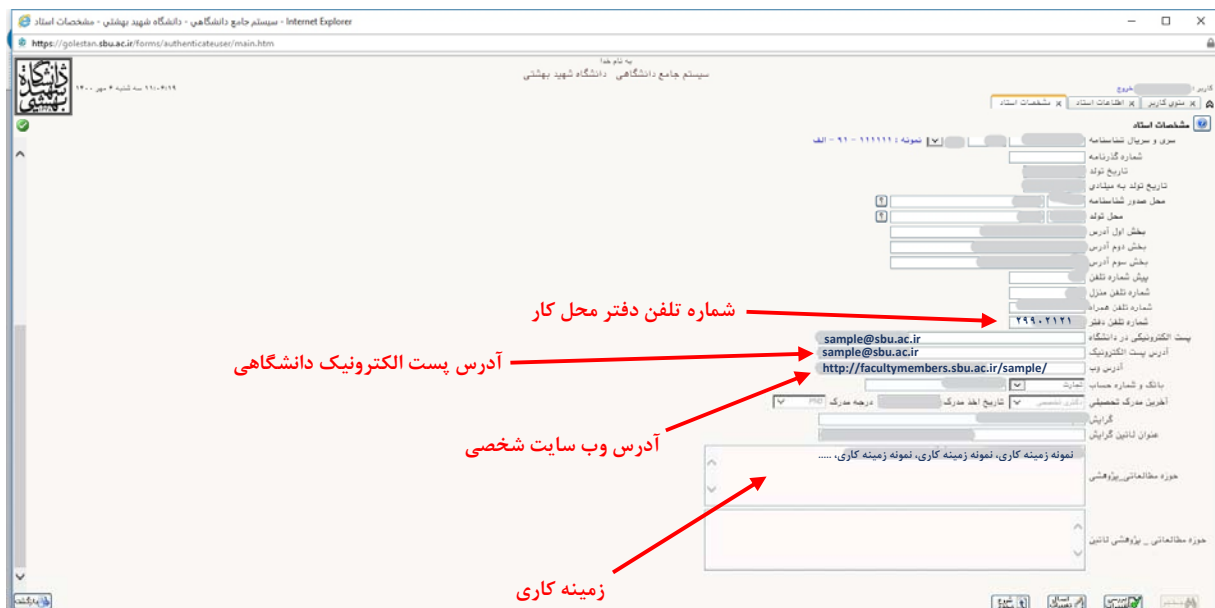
سیستم جامع دانشگاهی - دانشگاه شهید بهشتی - مشخصات استاد - Internet Explorer
https://golestan.sbu.ac.ir/forms/authenticateuser/main.htm

به نام خدا
سیستم جامع دانشگاهی دانشگاه شهید بهشتی
۱۱:۰۶:۱۹ سه شنبه ۶ مهر ۱۴۰۰

کاربر : خروج
منوی کاربر | اطلاعات استاد | مشخصات استاد

مشخصات استاد
سری و سریال شناسنامه نمونه : ۱۱۱۱۱۱ - ۹۱ - الف
شماره گذرنامه
تاریخ تولد
تاریخ تولد به میلادی
محل صدور شناسنامه
محل تولد
بخش اول آدرس
بخش دوم آدرس
بخش سوم آدرس
پیش شماره تلفن
شماره تلفن منزل
شماره تلفن همراه
شماره تلفن دفتر ۲۹۹۰۲۱۲۱
پست الکترونیکی در دانشگاه sample@sbu.ac.ir
آدرس پست الکترونیک sample@sbu.ac.ir
آدرس وب http://facultymembers.sbu.ac.ir/sample/
بانک و شماره حساب
آخرین مدرک تحصیلی تاریخ اخذ مدرک درجه مدرک
گرایش
عنوان لاتین گرایش
حوزه مطالعاتی_پژوهشی نمونه زمینه کاری، نمونه زمینه کاری، نمونه زمینه کاری، .....
حوزه مطالعاتی _ پژوهشی لاتین

شماره تلفن دفتر محل کار
آدرس پست الکترونیک دانشگاهی
آدرس وب سایت شخصی
زمینه کاری

بازگشت